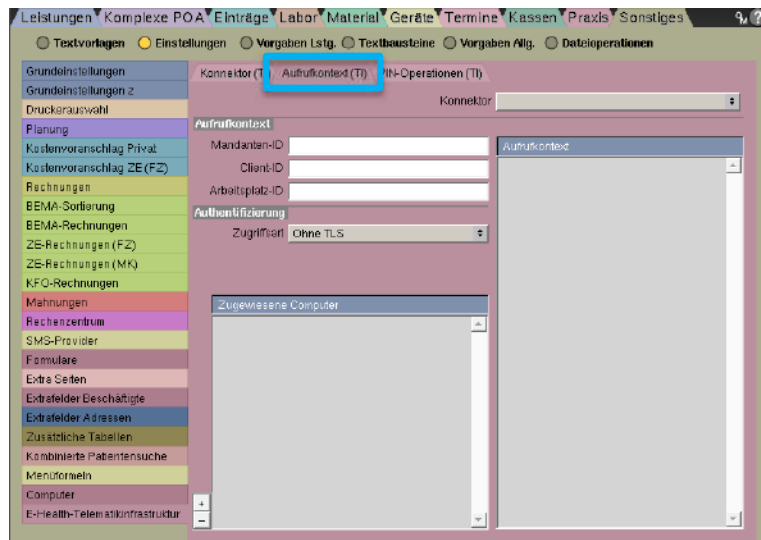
Leistungen Komplexe POA Einträge Labor Material Geräte Termine Kassen Praxis Sonstiges

Textvorlagen Einstellungen Vorgaben Lstg. Textbausteine Vorgaben Allg. Dateioperationen

Grundeinstellungen
Grundeinstellungen 2
Druckerauswahl
Planung
Kostenvoranschlag Privat
Kostenvoranschlag ZE (FZ)
Rechnungen
BEMA-Sortierung
BEMA-Rechnungen
ZE-Rechnungen (FZ)
ZE-Rechnungen (MK)
KFO-Rechnungen
Mahnungen
Rechenzentrum
SMS-Provider
Formulare
Extra Seiten
Extrafelder Beschäftigte
Extrafelder Adressen
Zusätzliche Tabellen
Kombinierte Patientensuche
Menüformeln
Computer
E-Health-Telematikinfrastruktur

Konnektor (TI) Aufrufkontext (TI) PIN-Operationen (TI)

Konnektor

Aufrufkontext
Mandanten-ID
Client-ID
Arbeitsplatz-ID
Authentifizierung
Zugriffsart Ohne TLS

Aufrufkontext

Zugewiesene Computer

+
−